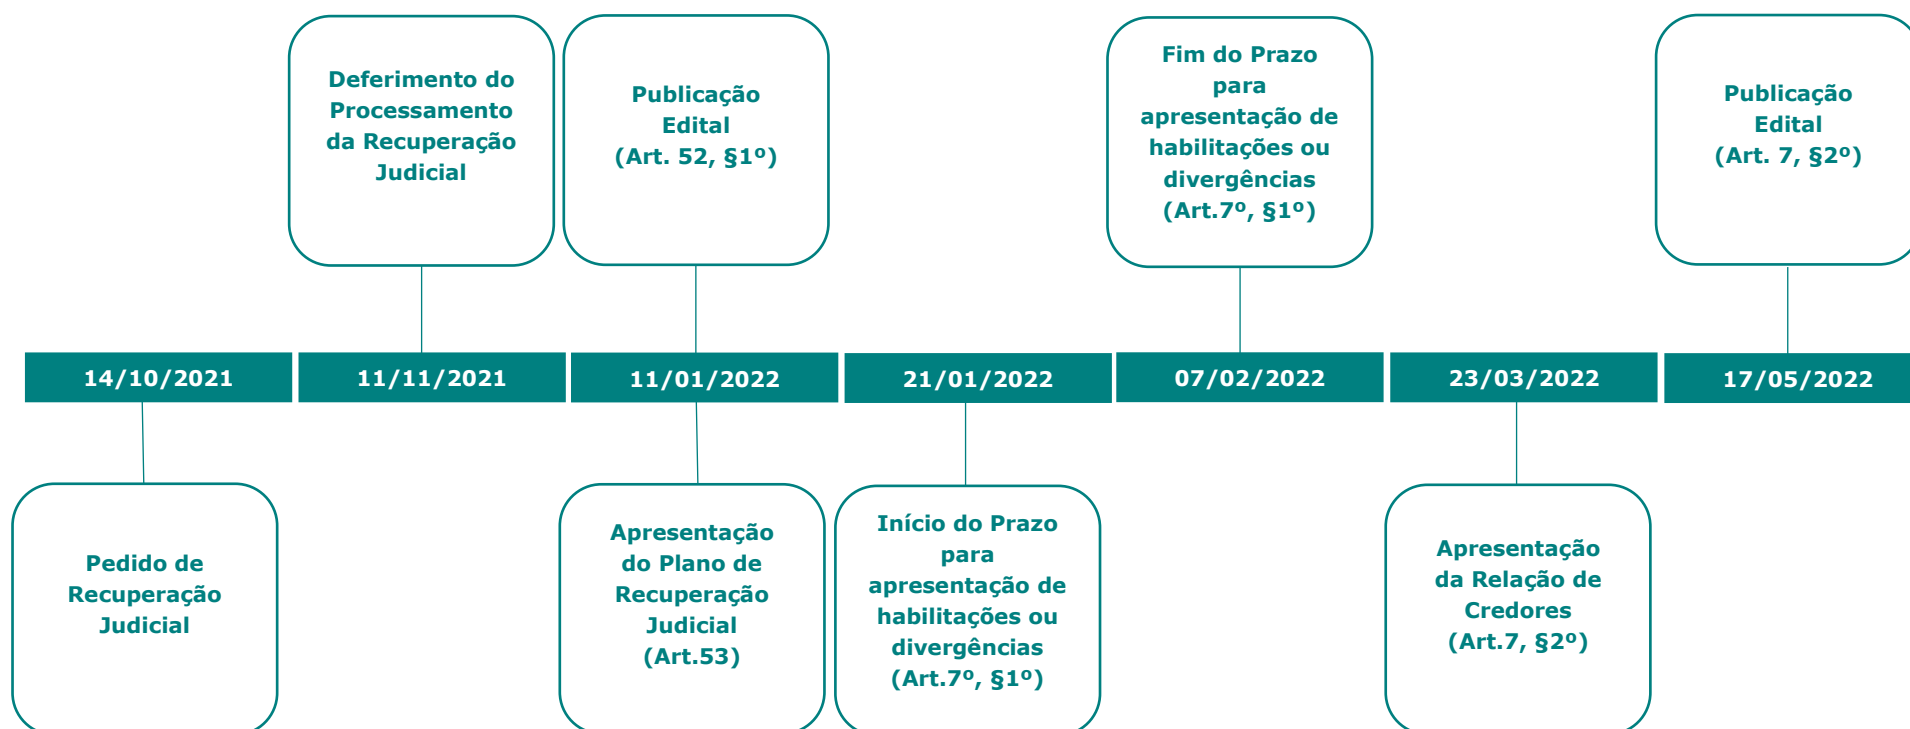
Deferimento do Processamento da Recuperação Judicial

Publicação Edital (Art. 52, §1º)

Fim do Prazo para apresentação de habilitações ou divergências (Art.7º, §1º)

Publicação Edital (Art. 7, §2º)

| 14/10/2021 | 11/11/2021 | 11/01/2022 | 21/01/2022 | 07/02/2022 | 23/03/2022 | 17/05/2022 |
|---|---|---|---|---|---|---|

Pedido de Recuperação Judicial

Apresentação do Plano de Recuperação Judicial (Art.53)

Início do Prazo para apresentação de habilitações ou divergências (Art.7º, §1º)

Apresentação da Relação de Credores (Art.7, §2º)